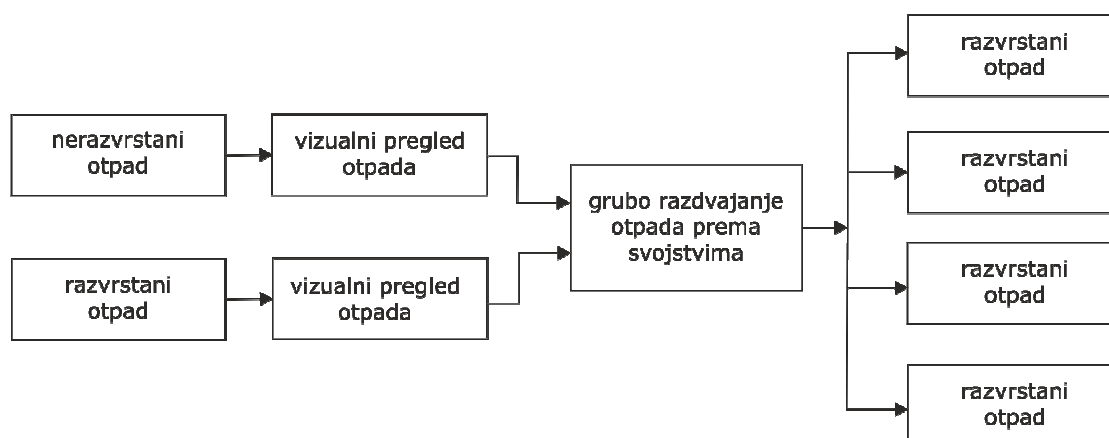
nerazvrstani otpad

vizualni pregled otpada

razvrstani otpad

vizualni pregled otpada

grubo razdvajanje otpada prema svojstvima

razvrstani otpad

razvrstani otpad

razvrstani otpad

razvrstani otpad